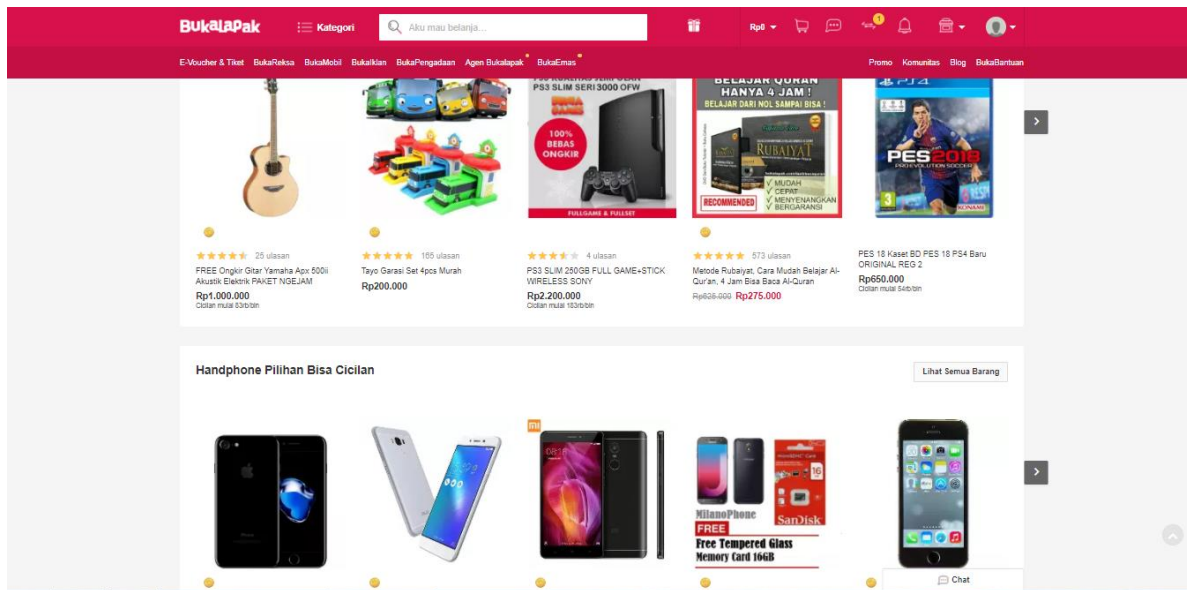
BukaLapak Kategori Aku mau belanja... Rp0 1

E-Voucher & Tiket BukaReksa BukaMobil BukaIklan BukaPengadaan Agen Bukalapak BukaEmas Promo Komunitas Blog BukaBantuan

PS3 SLIM SERI 3000 OFW
100% BEBAS ONGKIR
FULLGAME & FULLSET

BELAJAR QURAN HANYA 4 JAM !
BELAJAR DARI NOL SAMPAI BISA !
RUBAIYAT
✓ MUDAH
✓ CEPAT
✓ MENYENANGKAN
✓ BERGARANSI
RECOMMENDED

PES 2018

25 ulasan
FREE Ongkir Gitar Yamaha Apx 500ii Akustik Elektrik PAKET NGEJAM
Rp1.000.000
Cicilan mulai 83rb/bln

166 ulasan
Tayo Garasi Set 4pcs Murah
Rp200.000

4 ulasan
PS3 SLIM 250GB FULL GAME+STICK WIRELESS SONY
Rp2.200.000
Cicilan mulai 183rb/bln

573 ulasan
Metode Rubaiyat, Cara Mudah Belajar Al-Qur'an, 4 Jam Bisa Baca Al-Quran
Rp626.000 Rp275.000

PES 18 Kaset BD PES 18 PS4 Baru ORIGINAL REG 2
Rp650.000
Cicilan mulai 54rb/bln

Handphone Pilihan Bisa Cicilan
Lihat Semua Barang

MilanoPhone
FREE
Free Tempered Glass
Memory Card 16GB
SanDisk

Chat